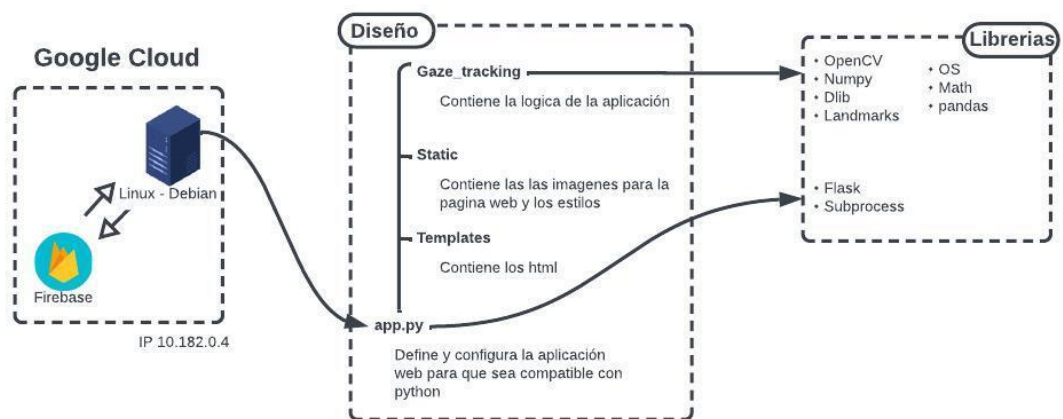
Google Cloud

Linux - Debian

Firebase

IP 10.182.0.4

Diseño

Gaze_tracking

Contiene la logica de la aplicación

Static

Contiene las las imagenes para la pagina web y los estilos

Templates

Contiene los html

app.py

Define y configura la aplicación web para que sea compatible con python

Librerias

• OpenCV
• Numpy
• Dlib
• Landmarks

• OS
• Math
• pandas

• Flask
• Subprocess